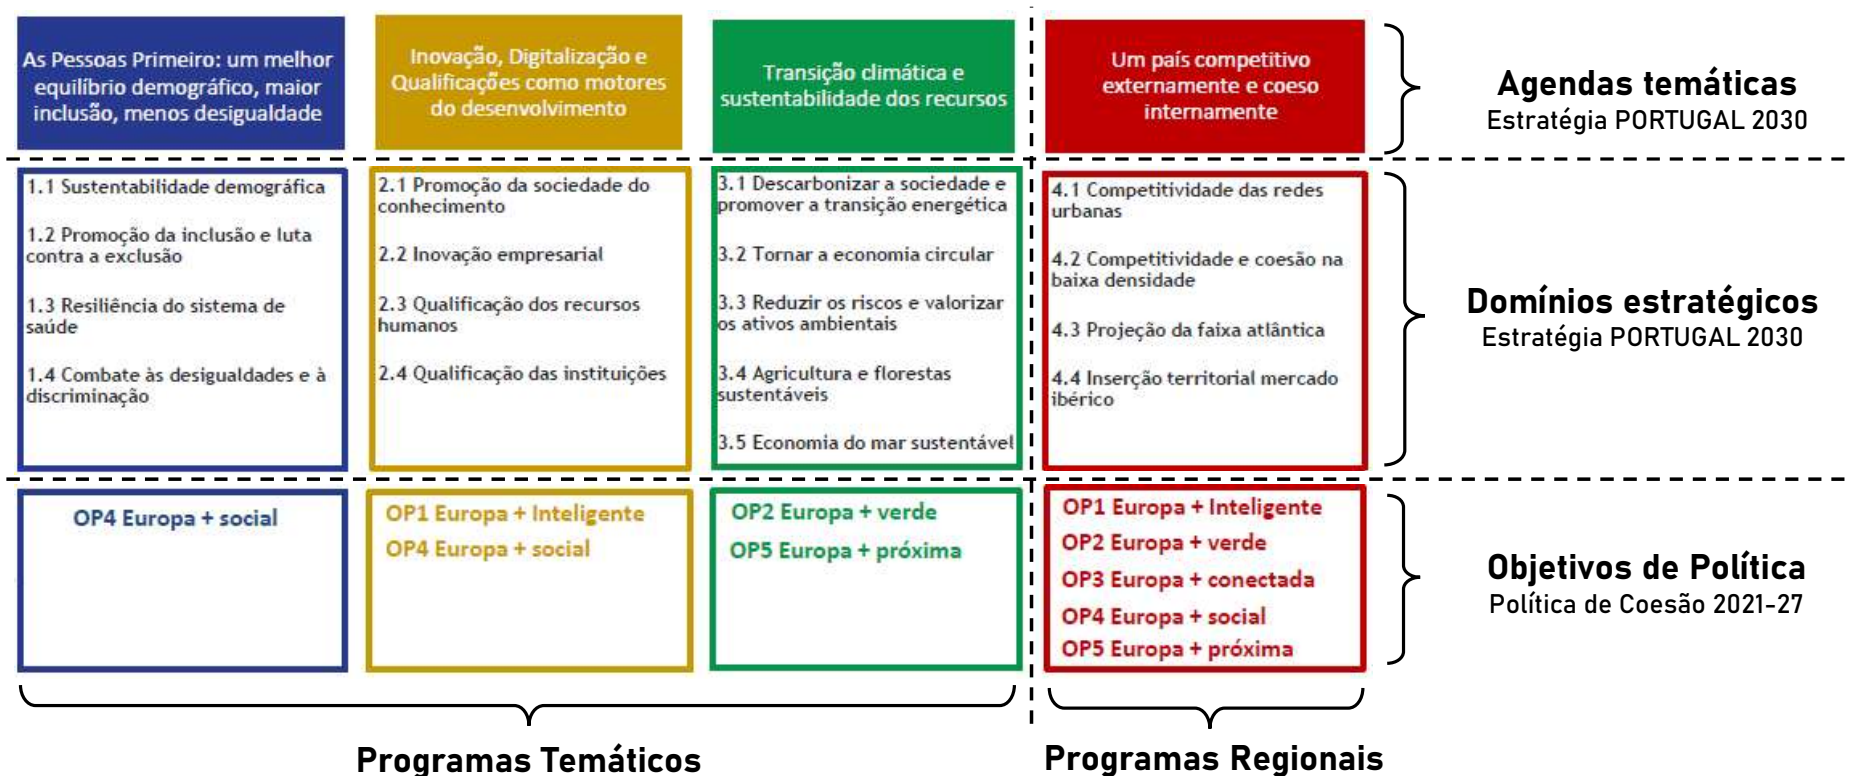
As Pessoas Primeiro: um melhor equilíbrio demográfico, maior inclusão, menos desigualdade

Inovação, Digitalização e Qualificações como motores do desenvolvimento

Transição climática e sustentabilidade dos recursos

Um país competitivo externamente e coeso internamente

Agendas temáticas
Estratégia PORTUGAL 2030

1.1 Sustentabilidade demográfica

1.2 Promoção da inclusão e luta contra a exclusão

1.3 Resiliência do sistema de saúde

1.4 Combate às desigualdades e à discriminação

2.1 Promoção da sociedade do conhecimento

2.2 Inovação empresarial

2.3 Qualificação dos recursos humanos

2.4 Qualificação das instituições

3.1 Descarbonizar a sociedade e promover a transição energética

3.2 Tornar a economia circular

3.3 Reduzir os riscos e valorizar os ativos ambientais

3.4 Agricultura e florestas sustentáveis

3.5 Economia do mar sustentável

4.1 Competitividade das redes urbanas

4.2 Competitividade e coesão na baixa densidade

4.3 Projeção da faixa atlântica

4.4 Inserção territorial mercado ibérico

Domínios estratégicos
Estratégia PORTUGAL 2030

OP4 Europa + social

OP1 Europa + Inteligente
OP4 Europa + social

OP2 Europa + verde
OP5 Europa + próxima

OP1 Europa + Inteligente
OP2 Europa + verde
OP3 Europa + conectada
OP4 Europa + social
OP5 Europa + próxima

Objetivos de Política
Política de Coesão 2021-27

Programas Temáticos

Programas Regionais